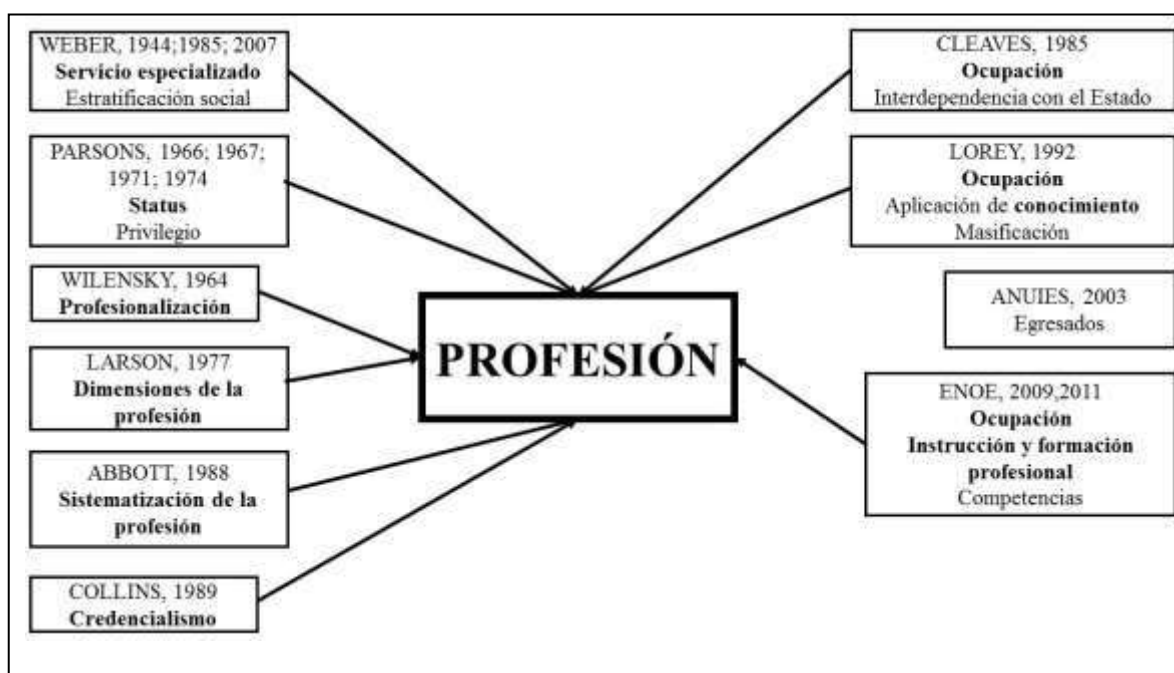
WEBER, 1944;1985; 2007
Servicio especializado
Estratificación social

PARSONS, 1966; 1967; 1971; 1974
Status
Privilegio

WILENSKY, 1964
Profesionalización

LARSON, 1977
Dimensiones de la profesión

ABBOTT, 1988
Sistematización de la profesión

COLLINS, 1989
Credencialismo

PROFESIÓN

CLEAVES, 1985
Ocupación
Interdependencia con el Estado

LOREY, 1992
Ocupación
Aplicación de conocimiento
Masificación

ANUIES, 2003
Egresados

ENOE, 2009,2011
Ocupación
Instrucción y formación profesional
Competencias